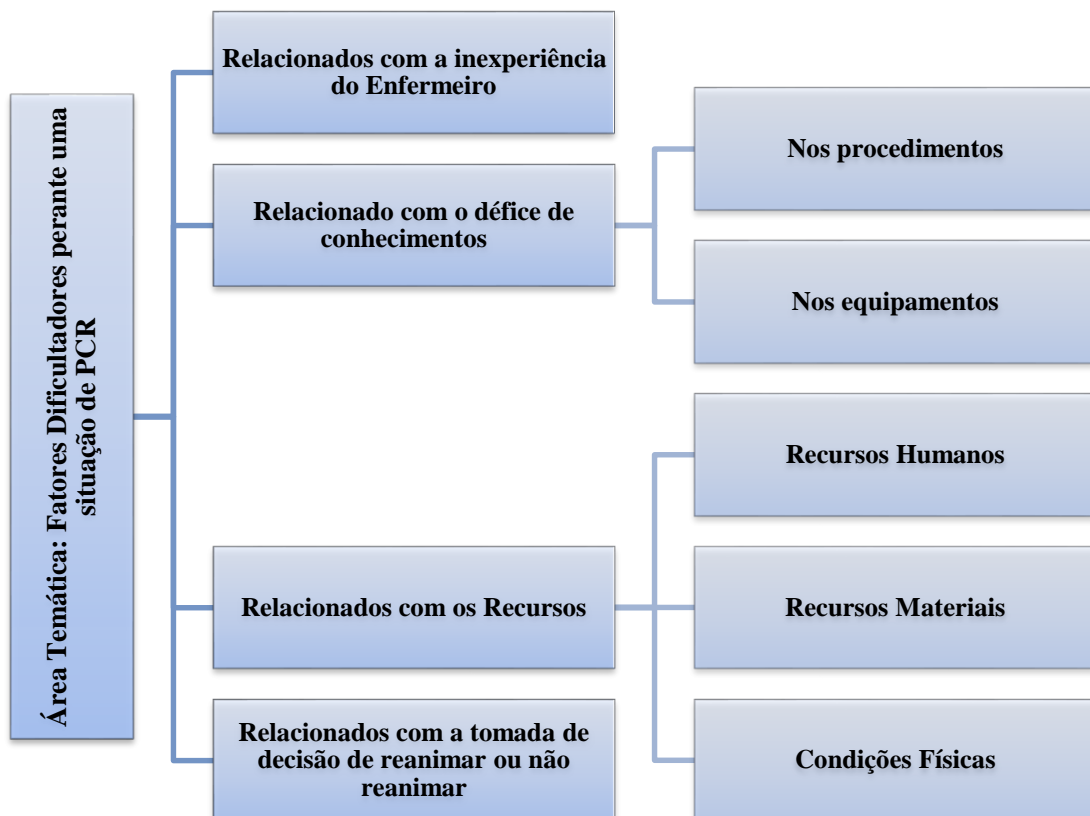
Área Temática: Fatores Dificultadores perante uma situação de PCR

Relacionados com a inexperiência do Enfermeiro

Relacionado com o défice de conhecimentos

Nos procedimentos

Nos equipamentos

Relacionados com os Recursos

Recursos Humanos

Recursos Materiais

Condições Físicas

Relacionados com a tomada de decisão de reanimar ou não reanimar